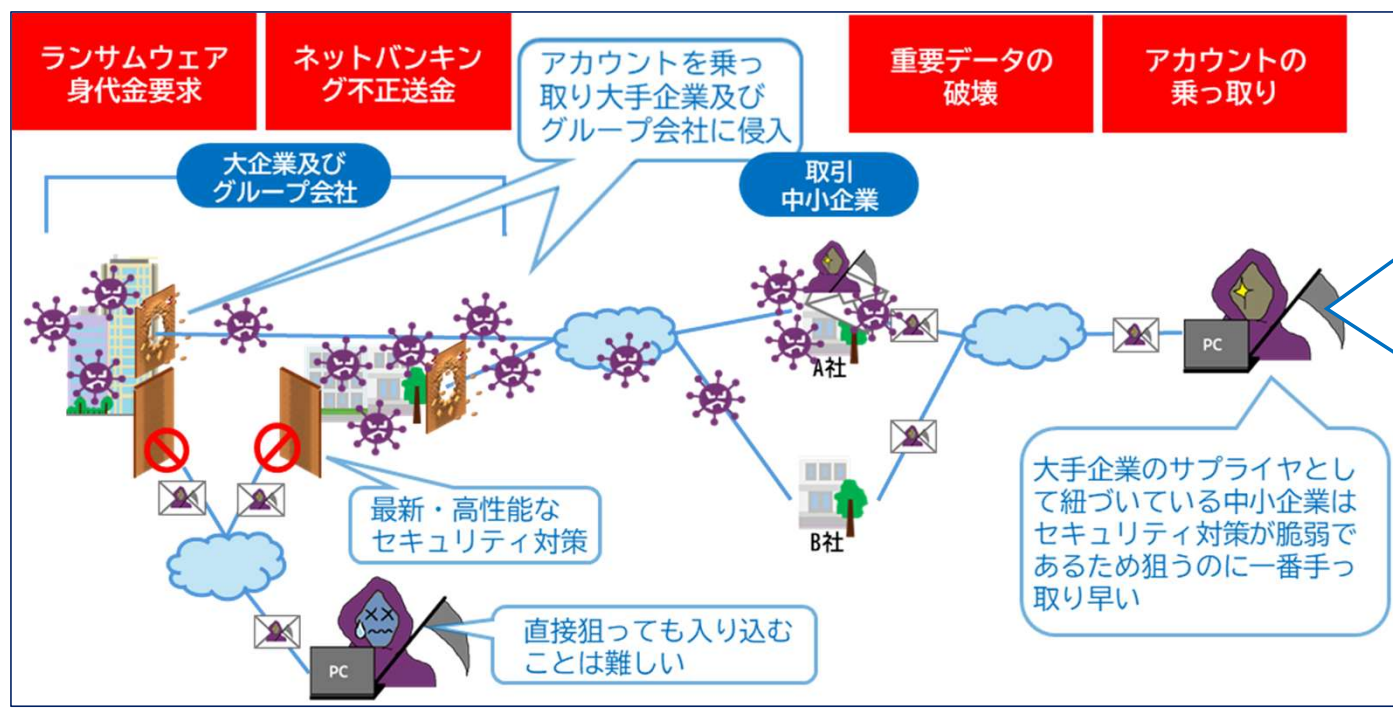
ランサムウェア身代金要求

ネットバンキング不正送金

アカウントを乗っ取り大手企業及びグループ会社に侵入

重要データの破壊

アカウントの乗っ取り

大企業及びグループ会社

取引中小企業

A社

B社

PC

大手企業のサプライヤとして紐づいている中小企業はセキュリティ対策が脆弱であるため狙うのに一番手っ取り早い

最新・高性能なセキュリティ対策

PC

直接狙っても入り込むことは難しい